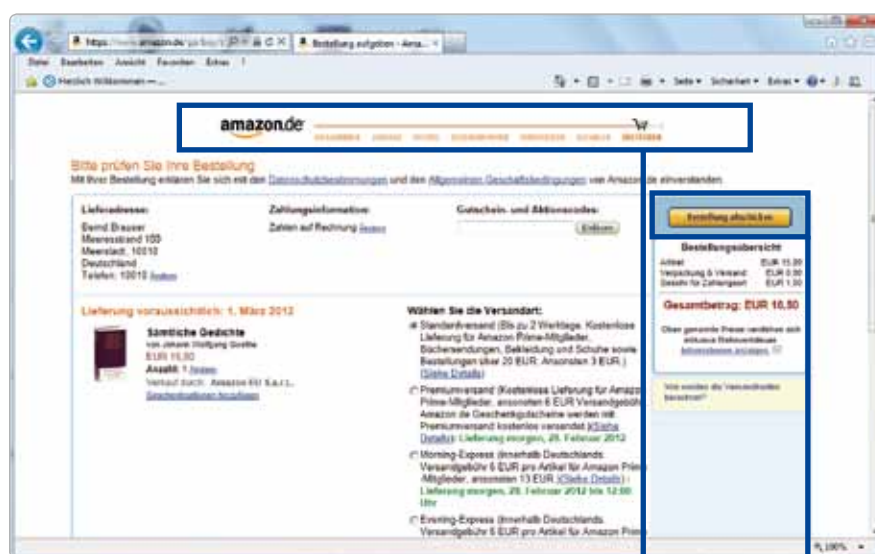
https://www.amazon.de/gp/buy/
Bestellung aufgeben - Ama...
Datei Bearbeiten Ansicht Favoriten Extras ?
Herzlich Willkommen — ...
Seite ▾ Sicherheit ▾ Extras ▾

amazon.de

Bitte prüfen Sie Ihre Bestellung
Mit Ihrer Bestellung erklären Sie sich mit den Datenschutzbestimmungen und den Allgemeinen Geschäftsbedingungen von Amazon.de einverstanden.

Lieferadresse:
Bernd Brauser
Meeresstrand 100
Meerstadt, 10010
Deutschland
Telefon: 10010 Ändern

Zahlungsinformation:
Zahlen auf Rechnung Ändern

Gutschein- und Aktionscodes:
Einlösen

Lieferung voraussichtlich: 1. März 2012

Sämtliche Gedichte
von Johann Wolfgang Goethe
EUR 10,50
Anzahl: 1 Ändern
Verkauf durch: Amazon EU S.à.r.l.
Geschenkoptionen hinzufügen

Wählen Sie die Versandart:
Standardversand (Bis zu 2 Werktage. Kostenlose Lieferung für Amazon Prime-Mitglieder, Büchersendungen, Bekleidung und Schuhe sowie Bestellungen über 20 EUR. Ansonsten 3 EUR.) (Siehe Details)
Premiumversand (Kostenlose Lieferung für Amazon Prime-Mitglieder, ansonsten 6 EUR Versandgebühr. Amazon.de Geschenkgutscheine werden mit Premiumversand kostenlos versendet.) (Siehe Details) - Lieferung morgen, 29. Februar 2012
Morning-Express (innerhalb Deutschlands. Versandgebühr 6 EUR pro Artikel für Amazon Prime-Mitglieder, ansonsten 13 EUR.) (Siehe Details) - Lieferung morgen, 29. Februar 2012 bis 12:00 Uhr
Evening-Express (innerhalb Deutschlands. Versandgebühr 6 EUR pro Artikel für Amazon Prime

Bestellung abschicken
Bestellungsübersicht
Artikel: EUR 10,50
Verpackung & Versand: EUR 0,00
Gebühr für Zahlungsart: EUR 1,00
Gesamtbetrag: EUR 10,50
Oben genannte Preise verstehen sich inklusive Mehrwertsteuer. Informationen anzeigen
Wie werden die Versandkosten berechnet?

100%